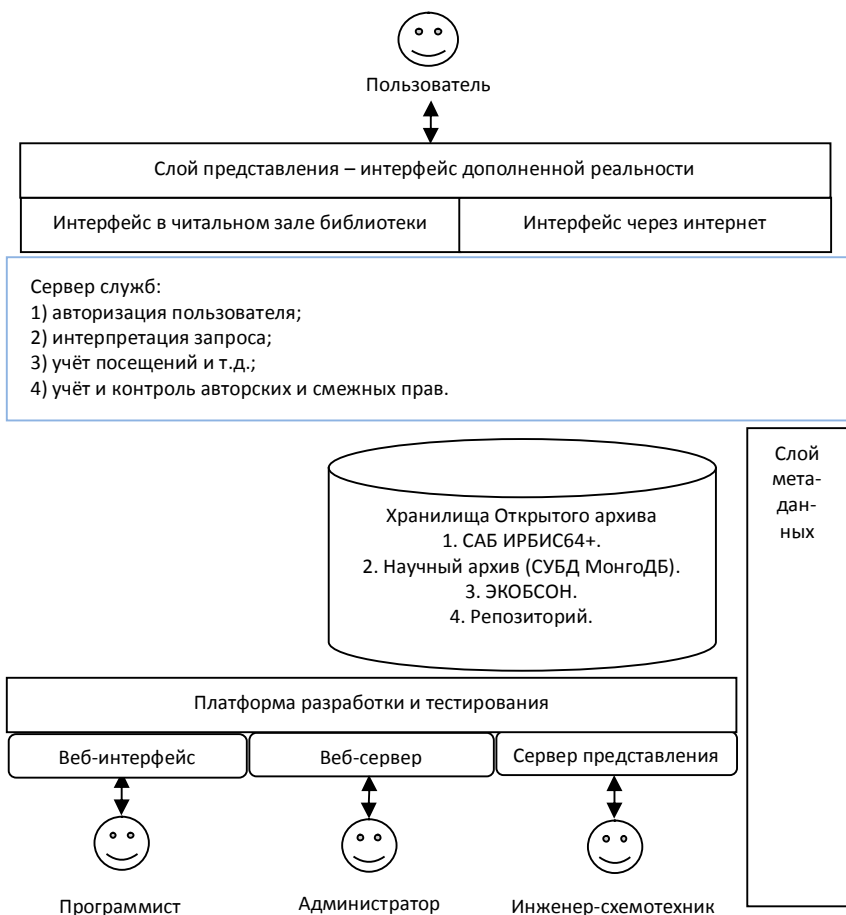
Пользователь

Слой представления – интерфейс дополненной реальности

Интерфейс в читальном зале библиотеки

Интерфейс через интернет

Сервер служб:
1) авторизация пользователя;
2) интерпретация запроса;
3) учёт посещений и т.д.;
4) учёт и контроль авторских и смежных прав.

Слой метаданных

Хранилища Открытого архива
1. САБ ИРБИС64+.
2. Научный архив (СУБД МонгоДБ).
3. ЭКОБСОН.
4. Репозиторий.

Платформа разработки и тестирования

Веб-интерфейс

Веб-сервер

Сервер представления

Программист

Администратор

Инженер-схемотехник